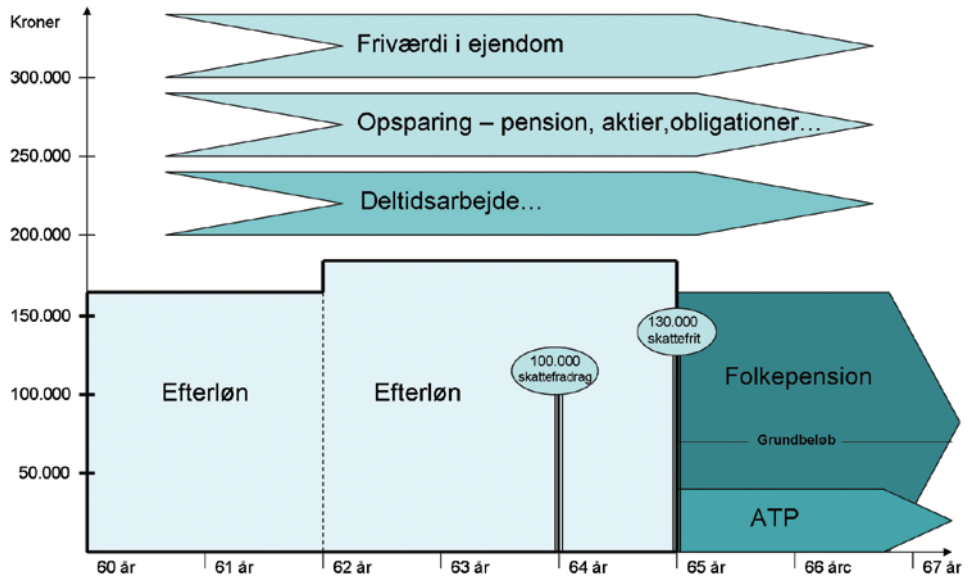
Kroner

300.000

250.000

200.000

150.000

100.000

50.000

Friværdi i ejendom

Opsparing – pension, aktier,obligationer…

Deltidsarbejde…

Efterløn

Efterløn

100.000 skattefradrag

130.000 skattefrit

Folkepension

Grundbeløb

ATP

60 år

61 år

62 år

63 år

64 år

65 år

66 årc

67 år